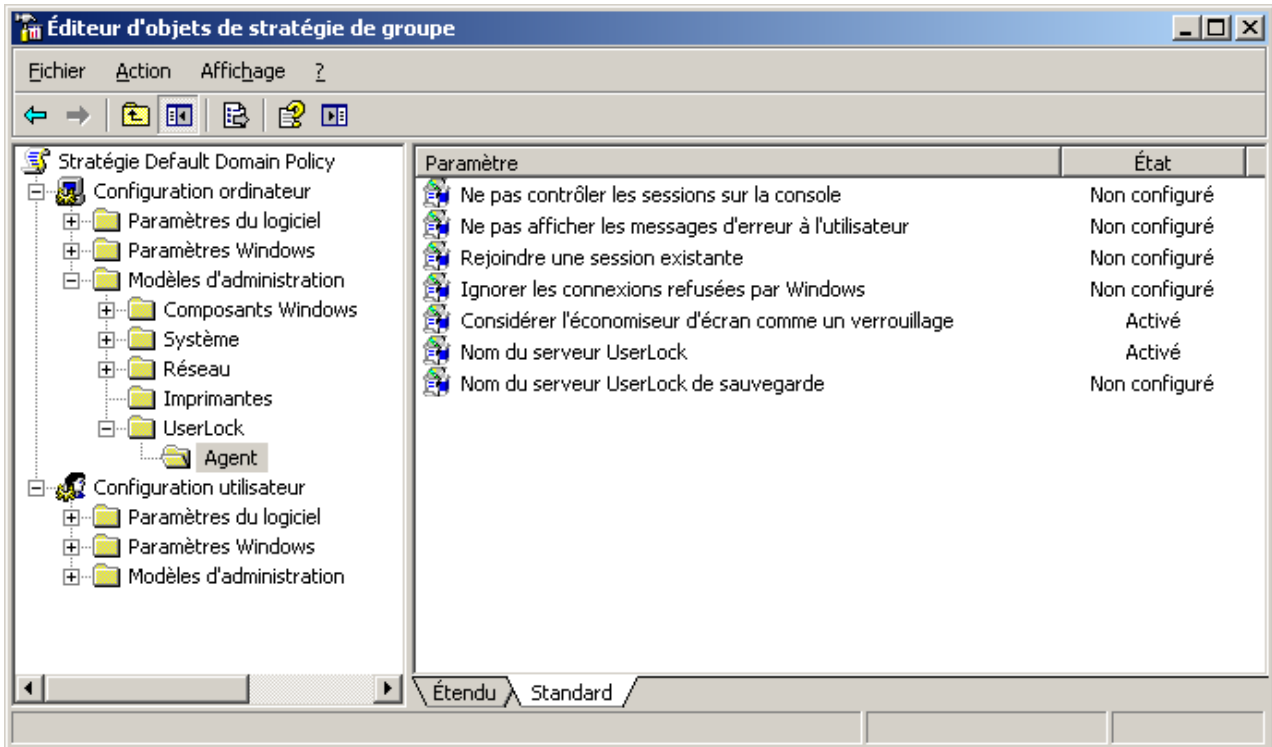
Éditeur d'objets de stratégie de groupe

Fichier Action Affichage ?

Stratégie Default Domain Policy
Configuration ordinateur
Paramètres du logiciel
Paramètres Windows
Modèles d'administration
Composants Windows
Système
Réseau
Imprimantes
UserLock
Agent
Configuration utilisateur
Paramètres du logiciel
Paramètres Windows
Modèles d'administration

| Paramètre | État |
|---|---|
| Ne pas contrôler les sessions sur la console | Non configuré |
| Ne pas afficher les messages d'erreur à l'utilisateur | Non configuré |
| Rejoindre une session existante | Non configuré |
| Ignorer les connexions refusées par Windows | Non configuré |
| Considérer l'économiseur d'écran comme un verrouillage | Activé |
| Nom du serveur UserLock | Activé |
| Nom du serveur UserLock de sauvegarde | Non configuré |

Étendu Standard